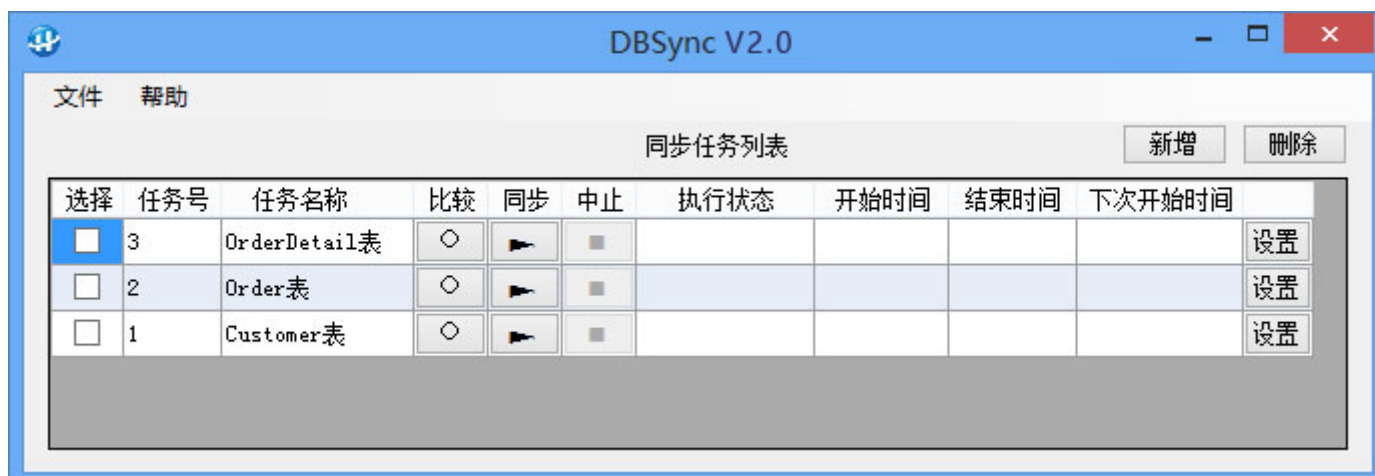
DBSync V2.0

文件 帮助

同步任务列表

新增 删除

| 选择 | 任务号 | 任务名称 | 比较 | 同步 | 中止 | 执行状态 | 开始时间 | 结束时间 | 下次开始时间 | |
|---|---|---|---|---|---|---|---|---|---|---|
| | 3 | OrderDetail表 | | | | | | | | 设置 |
| | 2 | Order表 | | | | | | | | 设置 |
| | 1 | Customer表 | | | | | | | | 设置 |